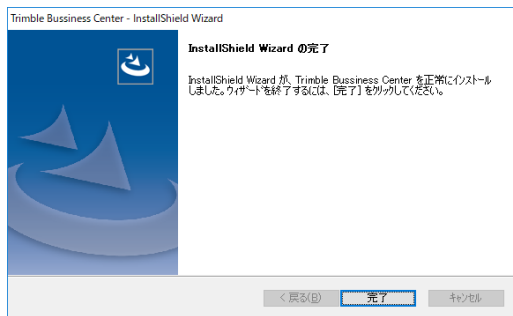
Trimble Bussiness Center - InstallShield Wizard

InstallShield Wizard の完了

InstallShield Wizard が、Trimble Bussiness Center を正常にインストールしました。ウィザードを終了するには、[完了] をクリックしてください。

< 戻る(B)
完了
キャンセル